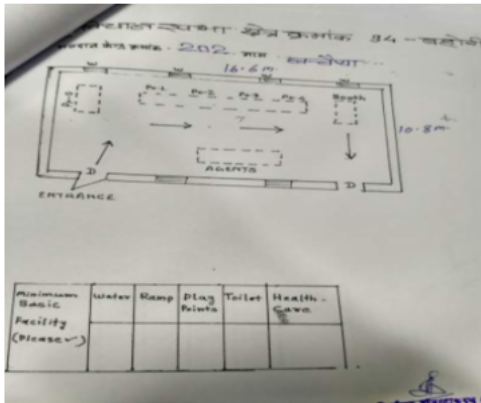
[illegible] क्षेत्र क्रमांक 34 - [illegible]
मतदान केन्द्र क्रमांक - 202 नाम - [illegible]

16.6 m

Po-1 Po-2 Po-3 Booth

10.8 m

AGENTS

D

D

ENTRANCE

| Minimum Basic Facility (Please ✓) | Water | Ramp | Plug Points | Toilet | Health-Care |
|---|---|---|---|---|---|
| | | | | | |